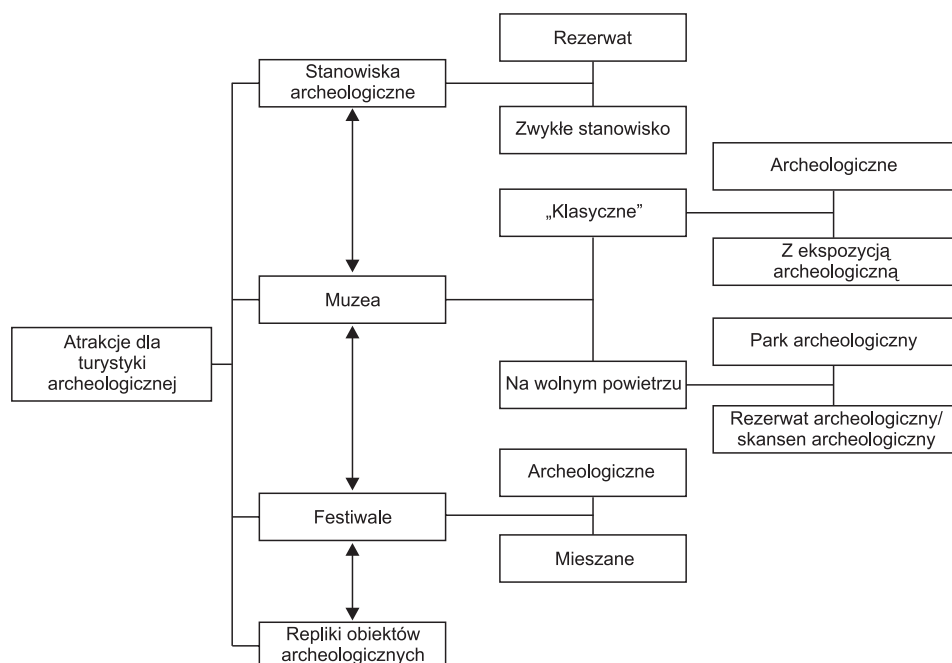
Atrakcje dla turystyki archeologicznej

Stanowiska archeologiczne

Rezerwat

Zwykłe stanowisko

Muzea

„Klasyczne"

Archeologiczne

Z ekspozycją archeologiczną

Na wolnym powietrzu

Park archeologiczny

Rezerwat archeologiczny/ skansen archeologiczny

Festiwale

Archeologiczne

Mieszane

Repliki obiektów archeologicznych